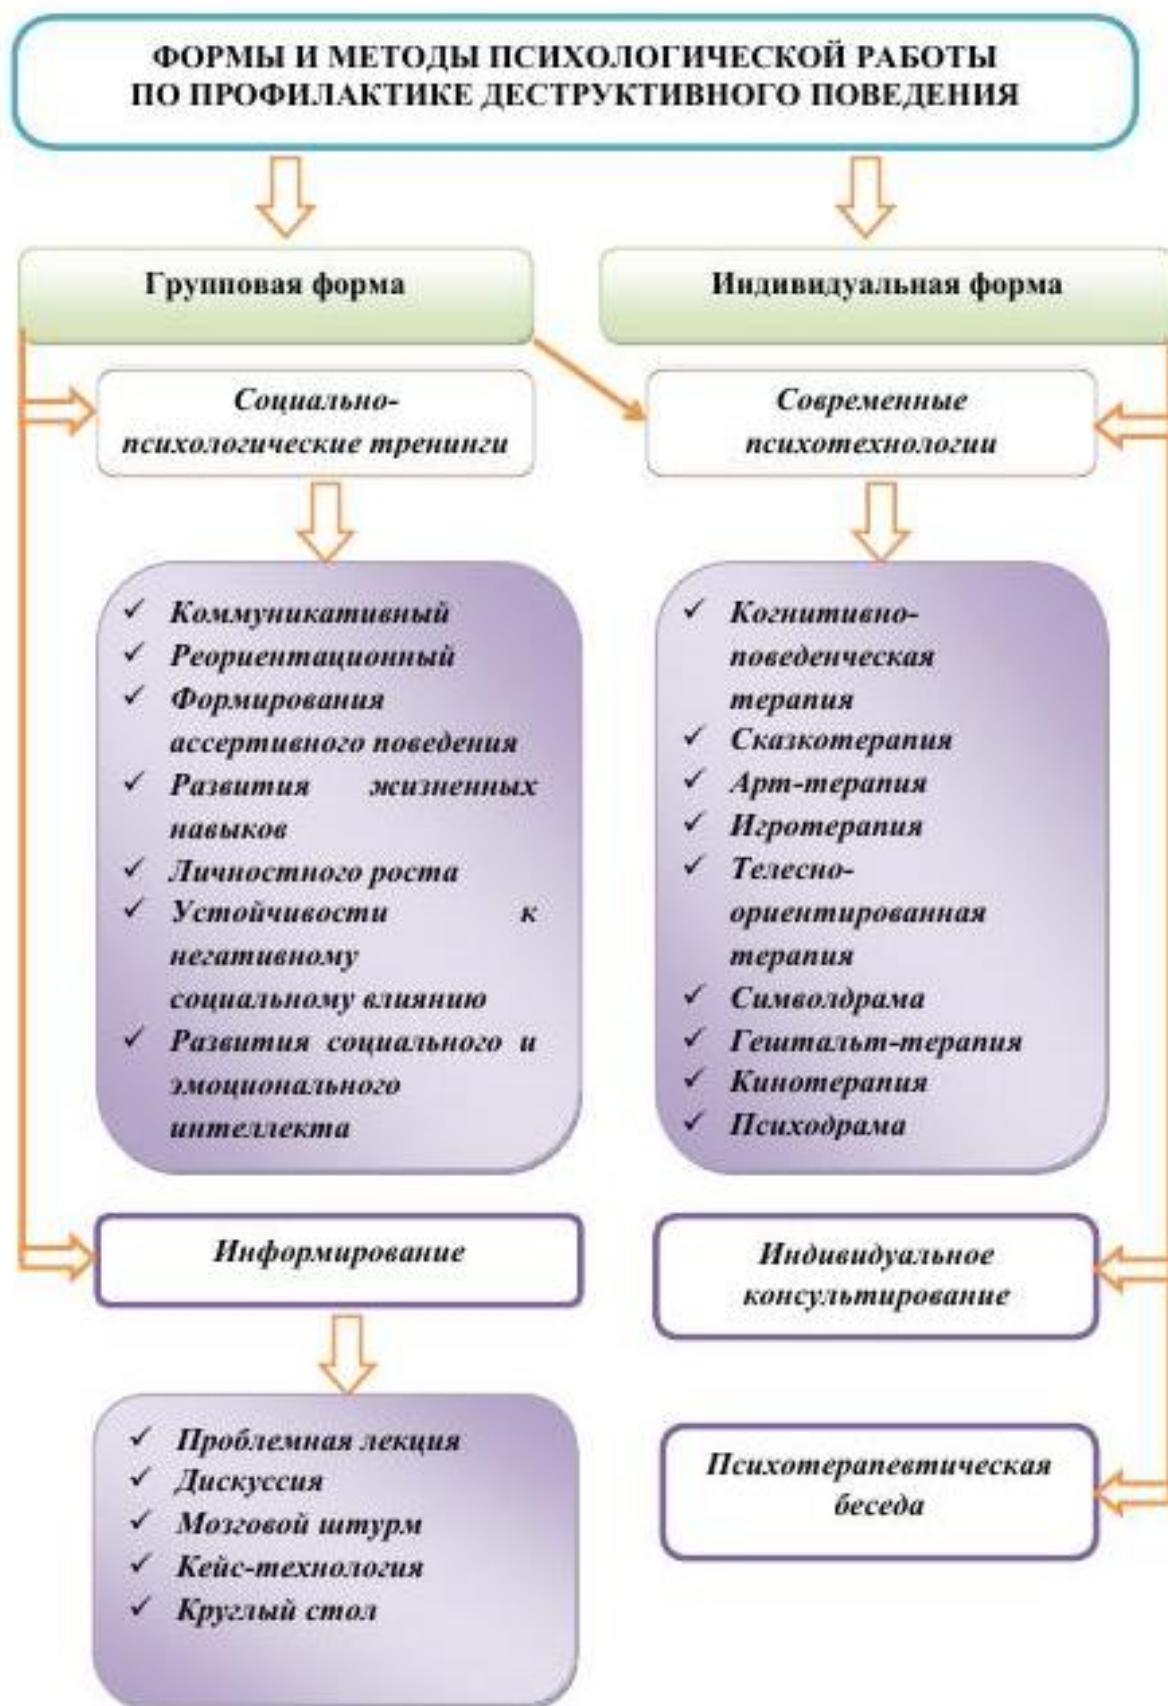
ФОРМЫ И МЕТОДЫ ПСИХОЛОГИЧЕСКОЙ РАБОТЫ ПО ПРОФИЛАКТИКЕ ДЕСТРУКТИВНОГО ПОВЕДЕНИЯ

Групповая форма

Индивидуальная форма

Социально-психологические тренинги

Современные психотехнологии

✓ Коммуникативный
✓ Реориентационный
✓ Формирования ассертивного поведения
✓ Развития жизненных навыков
✓ Личностного роста
✓ Устойчивости к негативному социальному влиянию
✓ Развития социального и эмоционального интеллекта

✓ Когнитивно-поведенческая терапия
✓ Сказкотерапия
✓ Арт-терапия
✓ Игротерапия
✓ Телесно-ориентированная терапия
✓ Символдрама
✓ Гештальт-терапия
✓ Кинотерапия
✓ Психодрама

Информирование

Индивидуальное консультирование

✓ Проблемная лекция
✓ Дискуссия
✓ Мозговой штурм
✓ Кейс-технология
✓ Круглый стол

Психотерапевтическая беседа